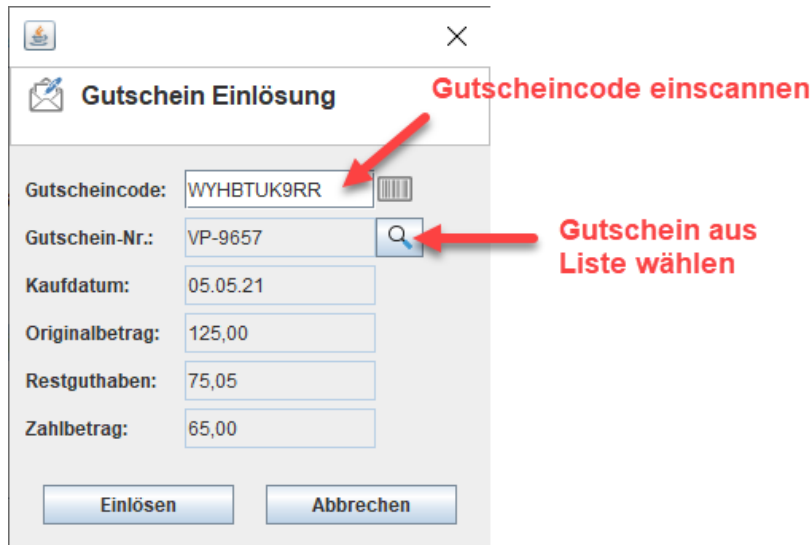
Gutschein Einlösung

Gutscheincode einscannen

Gutscheincode: WYHBTUK9RR

Gutschein-Nr.: VP-9657

Gutschein aus Liste wählen

Kaufdatum: 05.05.21

Originalbetrag: 125,00

Restguthaben: 75,05

Zahlbetrag: 65,00

Einlösen

Abbrechen